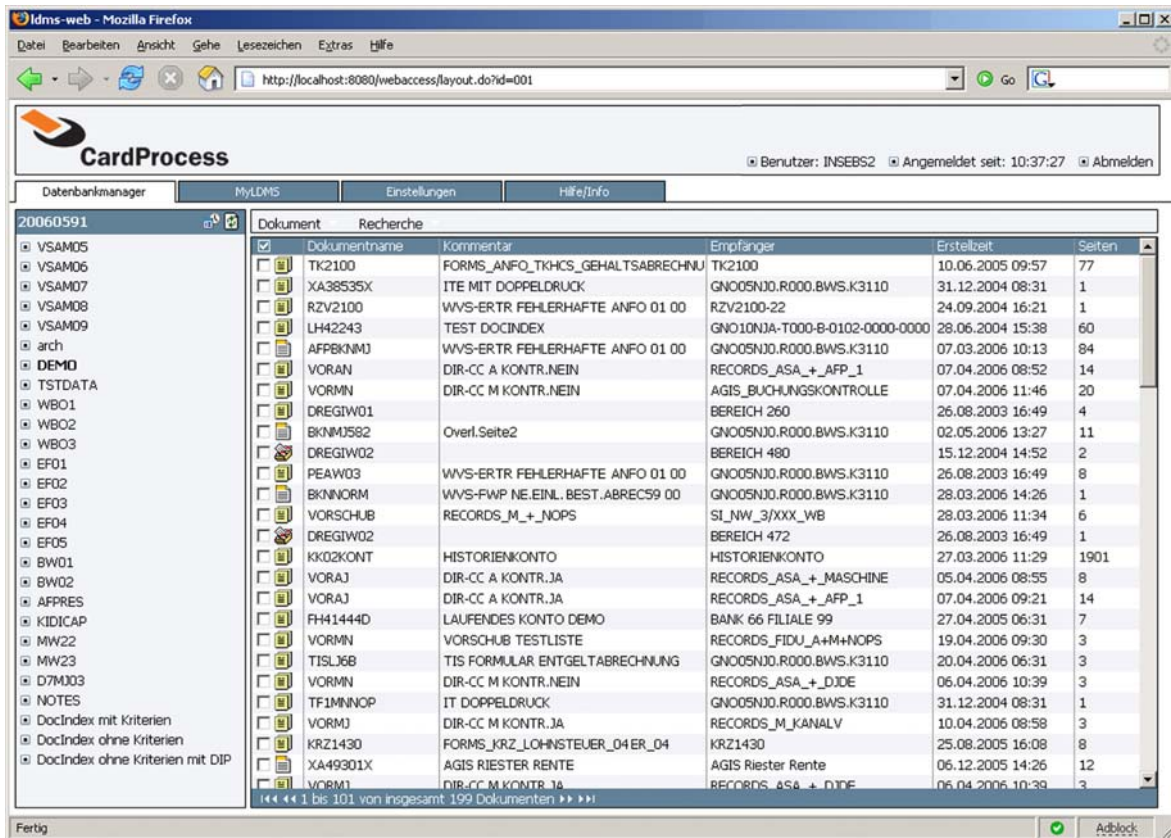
ldms-web - Mozilla Firefox

Datei Bearbeiten Ansicht Gehe Lesezeichen Extras Hilfe

http://localhost:8080/webaccess/layout.do?id=001

Go

CardProcess

Benutzer: INSEBS2 Angemeldet seit: 10:37:27 Abmelden

Datenbankmanager | MyLDMS | Einstellungen | Hilfe/Info

20060591

VSAM05
VSAM06
VSAM07
VSAM08
VSAM09
arch
DEMO
TSTDATA
WBO1
WBO2
WBO3
EF01
EF02
EF03
EF04
EF05
BW01
BW02
AFPRES
KIDICAP
MW22
MW23
D7MJ03
NOTES
DocIndex mit Kriterien
DocIndex ohne Kriterien
DocIndex ohne Kriterien mit DIP

Dokument Recherche

| Dokumentname | Kommentar | Empfänger | Erstellzeit | Seiten |
|---|---|---|---|---|
| TK2100 | FORMS_ANFO_TKHCS_GEHALTSABRECHNU | TK2100 | 10.06.2005 09:57 | 77 |
| XA38535X | ITE MIT DOPPELDRUCK | GNO05NJ0.R000.BWS.K3110 | 31.12.2004 08:31 | 1 |
| RZV2100 | WVS-ERTR FEHLERHAFTE ANFO 01 00 | RZV2100-22 | 24.09.2004 16:21 | 1 |
| LH42243 | TEST DOCINDEX | GNO10NJA-T000-B-0102-0000-0000 | 28.06.2004 15:38 | 60 |
| AFPBKNMJ | WVS-ERTR FEHLERHAFTE ANFO 01 00 | GNO05NJ0.R000.BWS.K3110 | 07.03.2006 10:13 | 84 |
| VORAN | DIR-CC A KONTR.NEIN | RECORDS_ASA_+_AFP_1 | 07.04.2006 08:52 | 14 |
| VORMN | DIR-CC M KONTR.NEIN | AGIS_BUCHUNGSKONTROLLE | 07.04.2006 11:46 | 20 |
| DREGIW01 | | BEREICH 260 | 26.08.2003 16:49 | 4 |
| BKNMJ582 | Overl.Seite2 | GNO05NJ0.R000.BWS.K3110 | 02.05.2006 13:27 | 11 |
| DREGIW02 | | BEREICH 480 | 15.12.2004 14:52 | 2 |
| PEAW03 | WVS-ERTR FEHLERHAFTE ANFO 01 00 | GNO05NJ0.R000.BWS.K3110 | 26.08.2003 16:49 | 8 |
| BKNNORM | WVS-FWP NE.EINL.BEST.ABREC59 00 | GNO05NJ0.R000.BWS.K3110 | 28.03.2006 14:26 | 1 |
| VORSCHUB | RECORDS_M_+_NOPS | SI_NW_3/XXX_WB | 28.03.2006 11:34 | 6 |
| DREGIW02 | | BEREICH 472 | 26.08.2003 16:49 | 1 |
| KK02KONT | HISTORIENKONTO | HISTORIENKONTO | 27.03.2006 11:29 | 1901 |
| VORAJ | DIR-CC A KONTR.JA | RECORDS_ASA_+_MASCHINE | 05.04.2006 08:55 | 8 |
| VORAJ | DIR-CC A KONTR.JA | RECORDS_ASA_+_AFP_1 | 07.04.2006 09:21 | 14 |
| FH41444D | LAUFENDES KONTO DEMO | BANK 66 FILIALE 99 | 27.04.2006 06:31 | 7 |
| VORMN | VORSCHUB TESTLISTE | RECORDS_FIDU_A+M+NOPS | 19.04.2006 09:30 | 3 |
| TISLJ6B | TIS FORMULAR ENTGELTABRECHNUNG | GNO05NJ0.R000.BWS.K3110 | 20.04.2006 06:31 | 3 |
| VORMN | DIR-CC M KONTR.NEIN | RECORDS_ASA_+_DJDE | 06.04.2006 10:39 | 3 |
| TF1MNNOP | IT DOPPELDRUCK | GNO05NJ0.R000.BWS.K3110 | 31.12.2004 08:31 | 1 |
| VORMJ | DIR-CC M KONTR.JA | RECORDS_M_KANALV | 10.04.2006 08:58 | 3 |
| KRZ1430 | FORMS_KRZ_LOHNSTEUER_04ER_04 | KRZ1430 | 25.08.2005 16:08 | 8 |
| XA49301X | AGIS RIESTER RENTE | AGIS Riester Rente | 06.12.2005 14:26 | 12 |
| VORMJ | DIR-CC M KONTR.JA | RECORDS_ASA_+_DJDE | 06.04.2006 10:39 | 3 |

1 bis 101 von insgesamt 199 Dokumenten

Fertig

Adblock